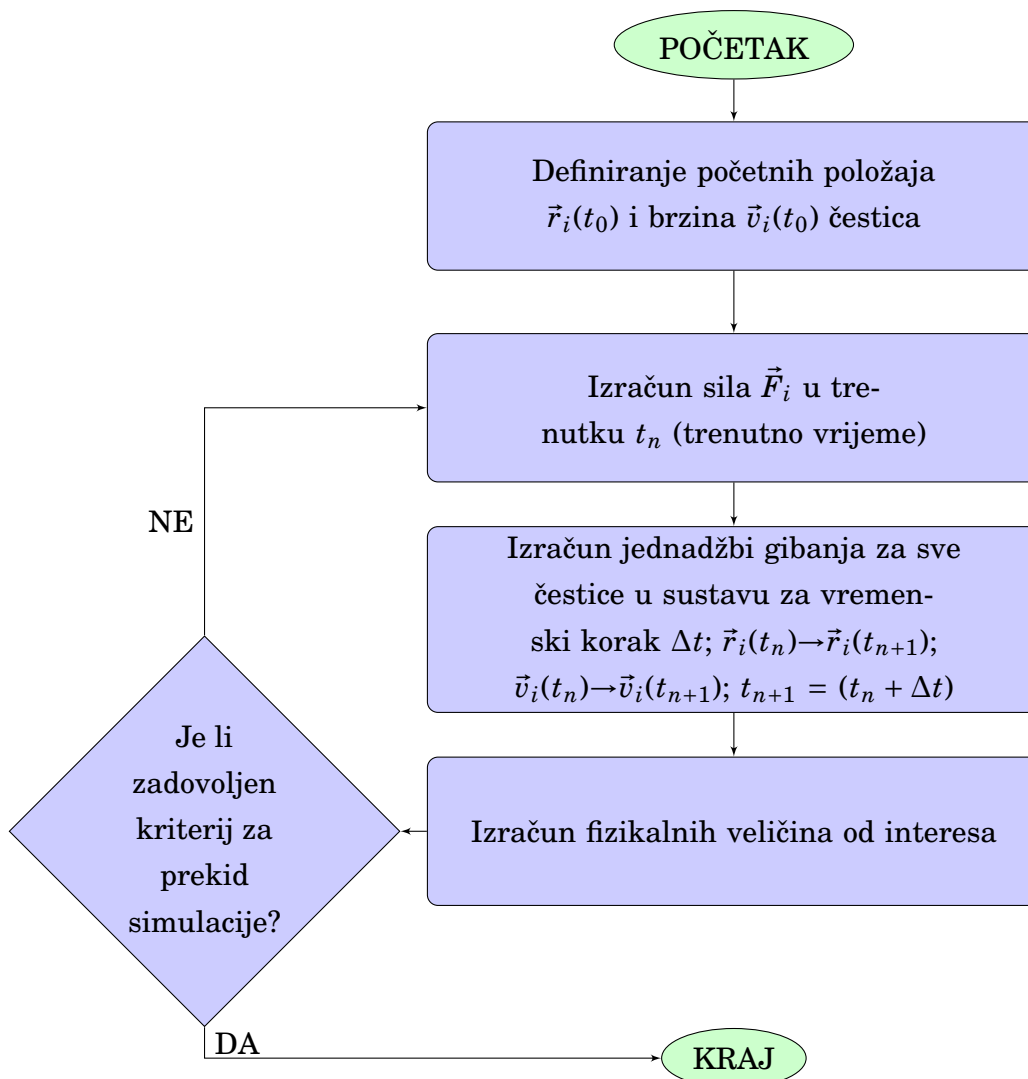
POČETAK

Definiranje početnih položaja $\vec{r}_i(t_0)$ i brzina $\vec{v}_i(t_0)$ čestica

Izračun sila $\vec{F}_i$ u trenutku $t_n$ (trenutno vrijeme)

Izračun jednadžbi gibanja za sve čestice u sustavu za vremenski korak $\Delta t$; $\vec{r}_i(t_n) \rightarrow \vec{r}_i(t_{n+1})$; $\vec{v}_i(t_n) \rightarrow \vec{v}_i(t_{n+1})$; $t_{n+1} = (t_n + \Delta t)$

Izračun fizikalnih veličina od interesa

Je li zadovoljen kriterij za prekid simulacije?

NE

DA

KRAJ